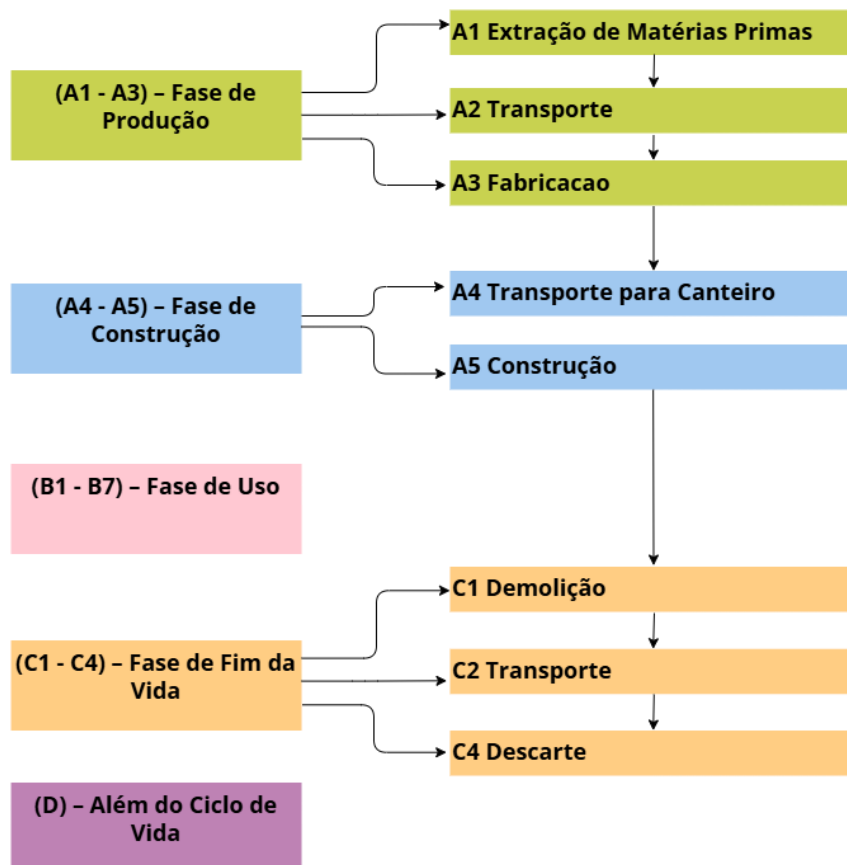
(A1 - A3) – Fase de Produção

A1 Extração de Matérias Primas

A2 Transporte

A3 Fabricacao

(A4 - A5) – Fase de Construção

A4 Transporte para Canteiro

A5 Construção

(B1 - B7) – Fase de Uso

(C1 - C4) – Fase de Fim da Vida

C1 Demolição

C2 Transporte

C4 Descarte

(D) – Além do Ciclo de Vida